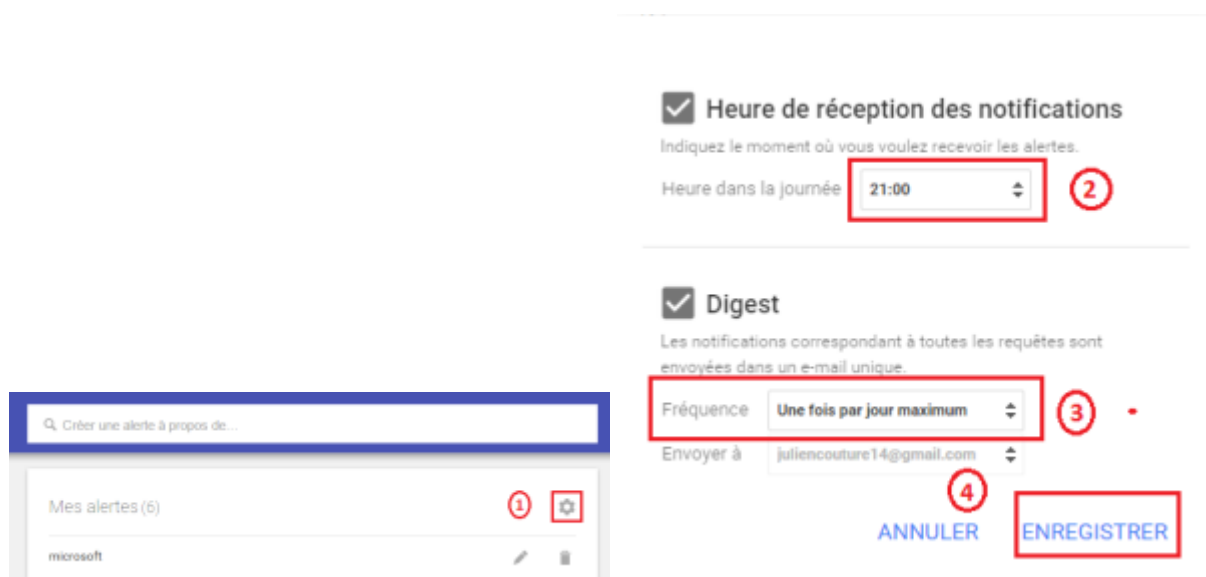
Heure de réception des notifications

Indiquez le moment où vous voulez recevoir les alertes.

Heure dans la journée 21:00

2

Digest

Les notifications correspondant à toutes les requêtes sont envoyées dans un e-mail unique.

Fréquence Une fois par jour maximum

3

Envoyer à juliencouture14@gmail.com

4

ANNULER ENREGISTRER

Créer une alerte à propos de...

Mes alertes (6)

1

microsoft